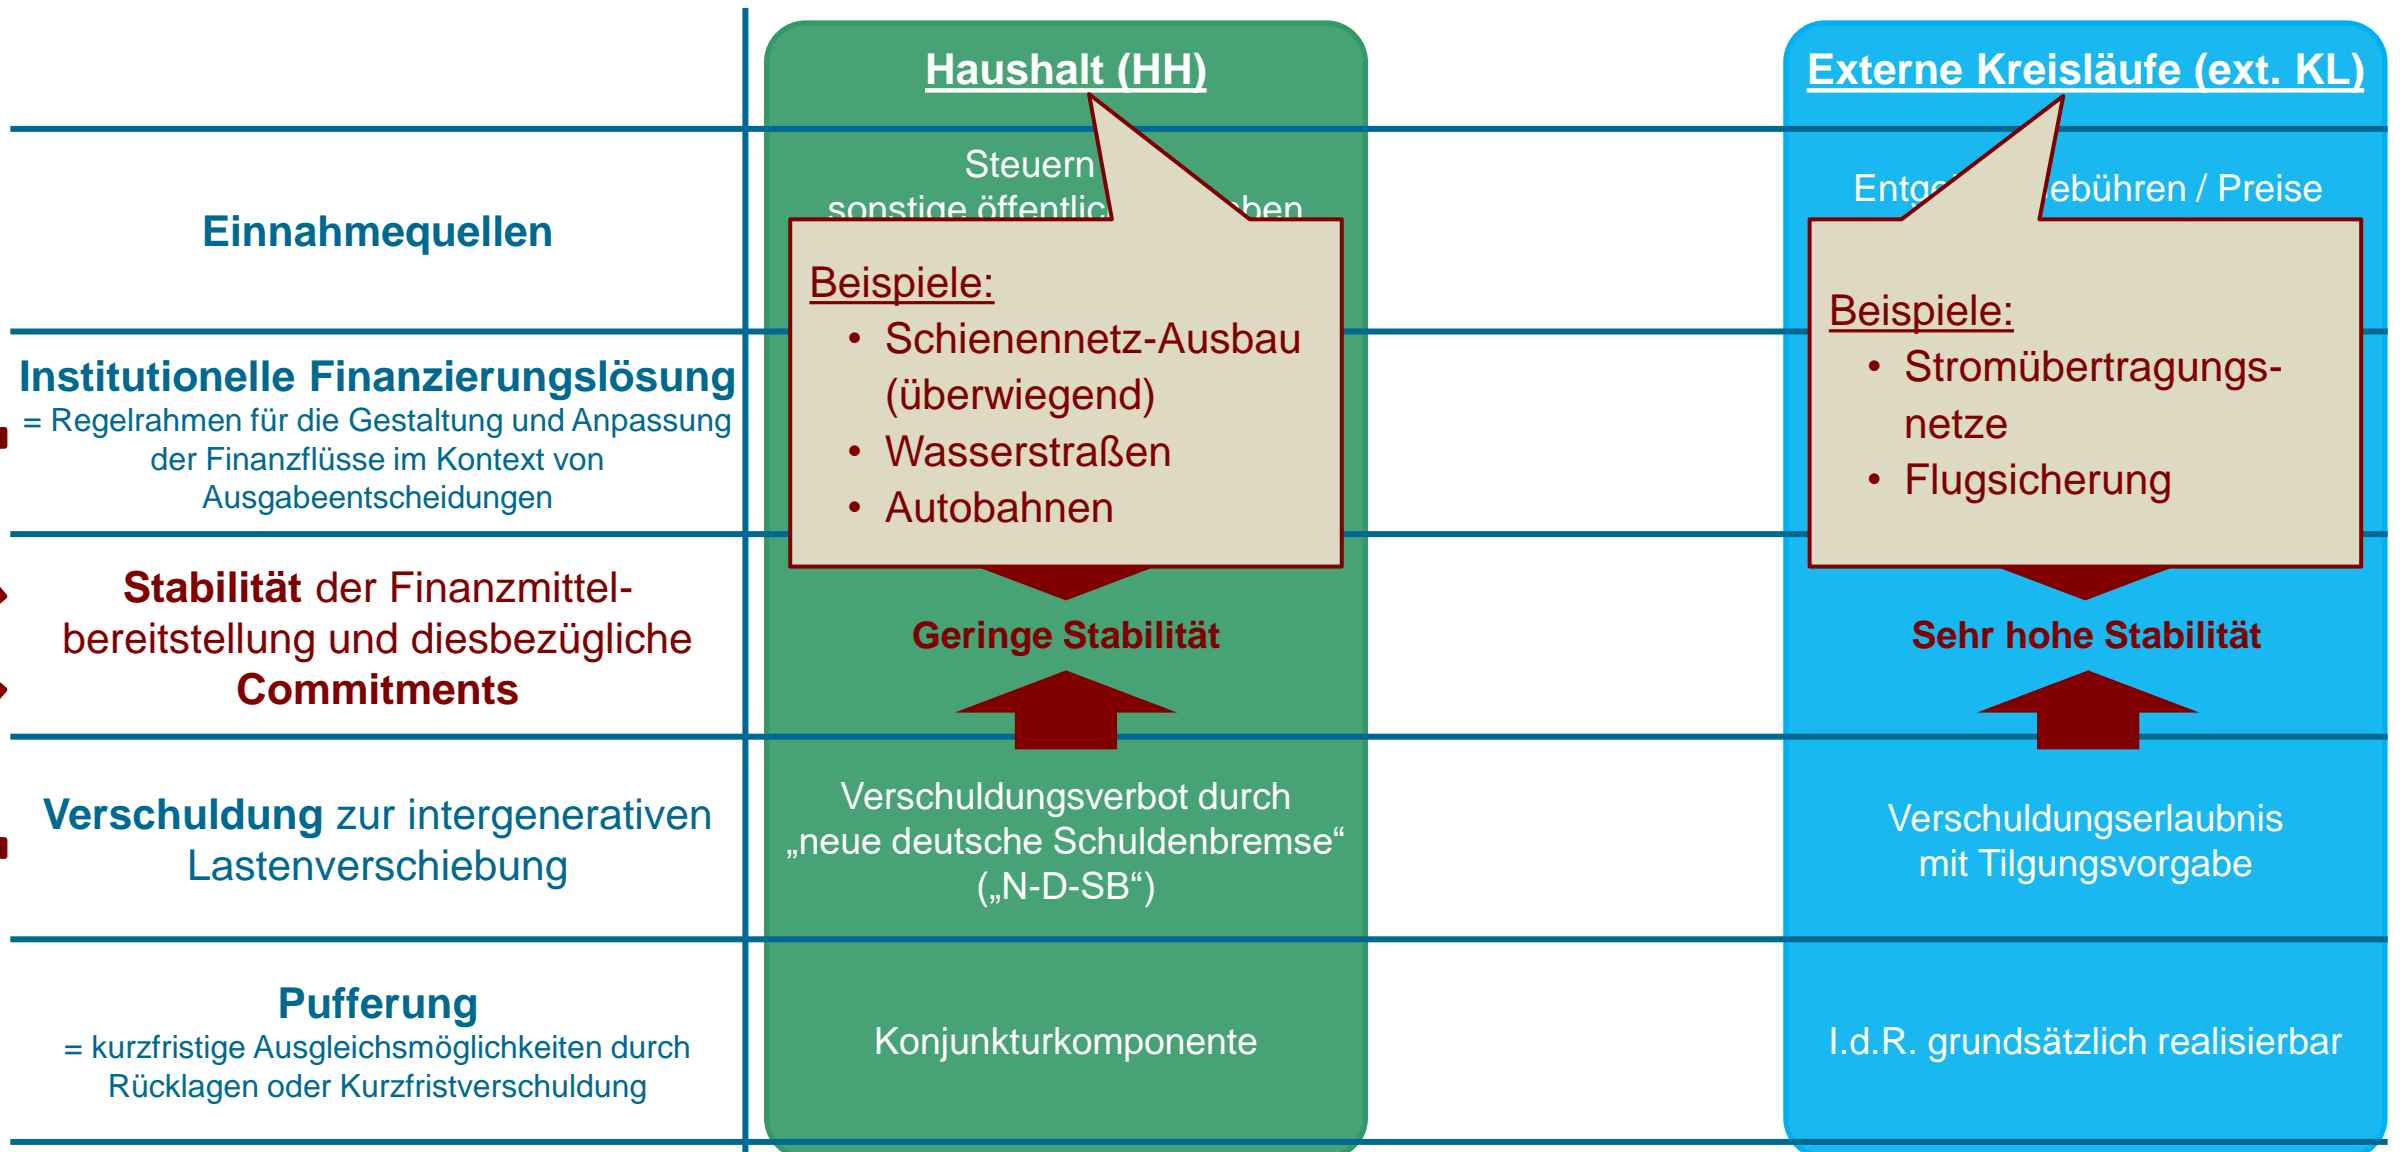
Haushalt (HH)

Externe Kreisläufe (ext. KL)

Einnahmequellen

Steuern
sonstige öffentlic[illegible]ben

Entg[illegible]ebühren / Preise

Beispiele:
• Schienennetz-Ausbau (überwiegend)
• Wasserstraßen
• Autobahnen

Beispiele:
• Stromübertragungsnetze
• Flugsicherung

Institutionelle Finanzierungslösung
= Regelrahmen für die Gestaltung und Anpassung der Finanzflüsse im Kontext von Ausgabeentscheidungen

Stabilität der Finanzmittelbereitstellung und diesbezügliche Commitments

Geringe Stabilität

Sehr hohe Stabilität

Verschuldung zur intergenerativen Lastenverschiebung

Verschuldungsverbot durch „neue deutsche Schuldenbremse“ („N-D-SB“)

Verschuldungserlaubnis mit Tilgungsvorgabe

Pufferung
= kurzfristige Ausgleichsmöglichkeiten durch Rücklagen oder Kurzfristverschuldung

Konjunkturkomponente

I.d.R. grundsätzlich realisierbar